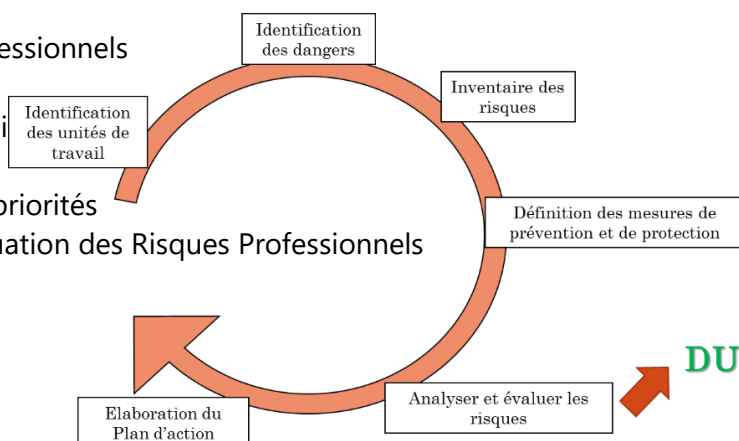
essionnels

i

priorités
uation des Risques Professionnels

Identification des dangers

Inventaire des risques

Identification des unités de travail

Définition des mesures de prévention et de protection

DU

Analyser et évaluer les risques

Elaboration du Plan d'action